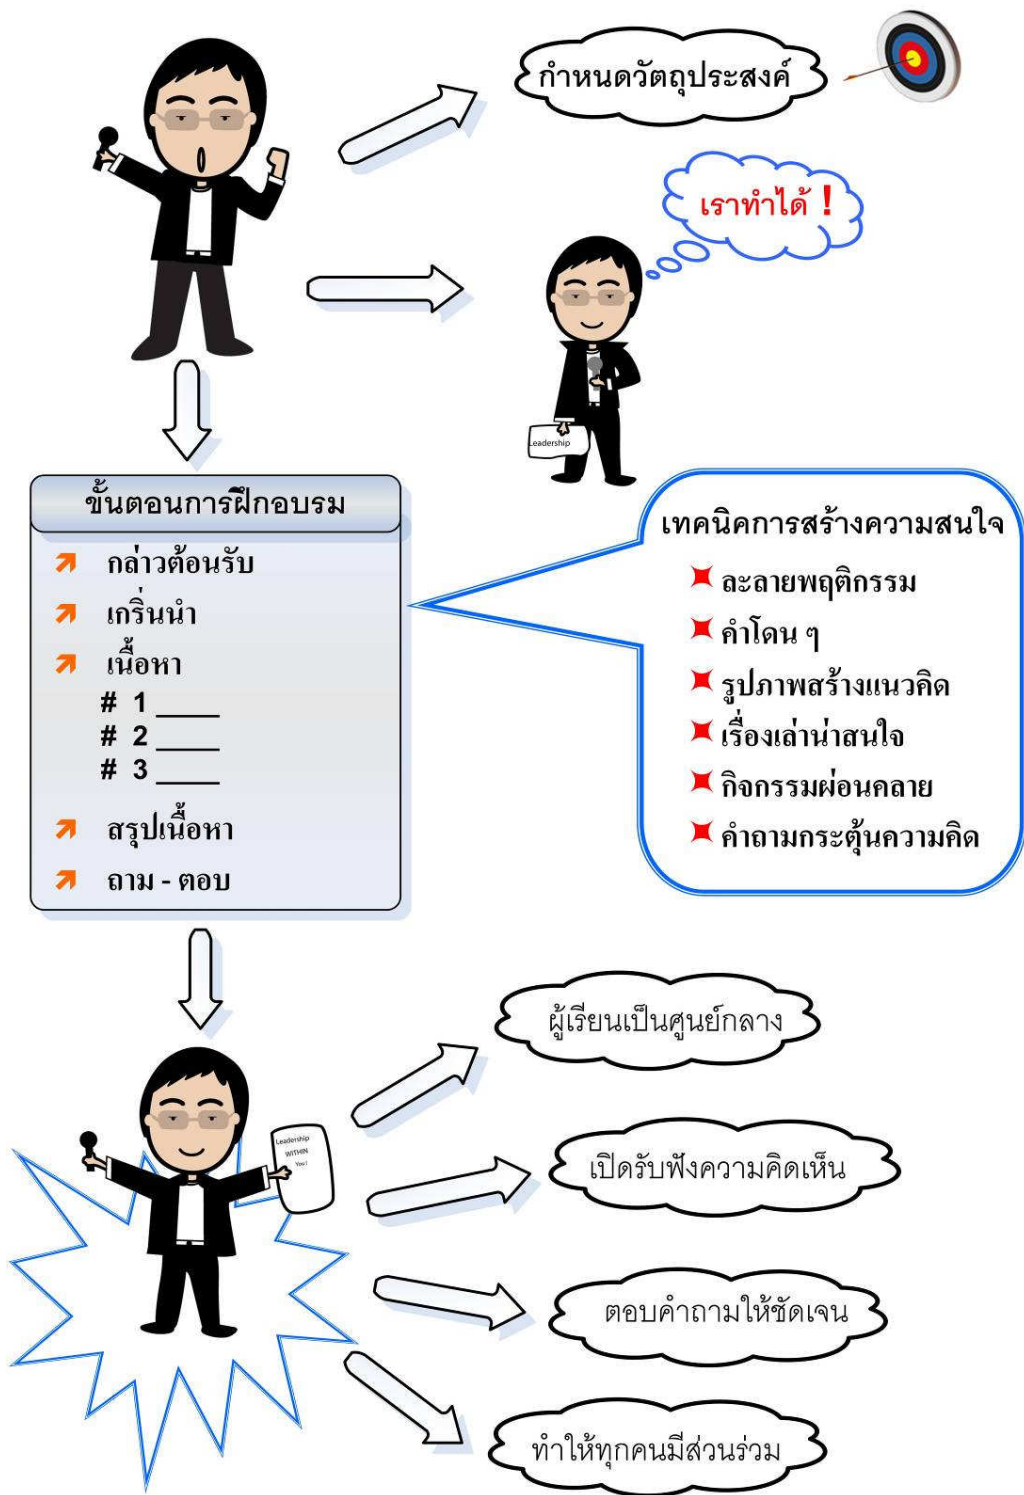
กำหนดวัตถุประสงค์

เราทำได้ !

Leadership

ขั้นตอนการฝึกอบรม

กล่าวต้อนรับ

เกริ่นนำ

เนื้อหา

# 1 ____

# 2 ____

# 3 ____

สรุปเนื้อหา

ถาม - ตอบ

เทคนิคการสร้างความสนใจ

ละลายพฤติกรรม

คำโดน ๆ

รูปภาพสร้างแนวคิด

เรื่องเล่าน่าสนใจ

กิจกรรมผ่อนคลาย

คำถามกระตุ้นความคิด

ผู้เรียนเป็นศูนย์กลาง

Leadership WITHIN You

เปิดรับฟังความคิดเห็น

ตอบคำถามให้ชัดเจน

ทำให้ทุกคนมีส่วนร่วม